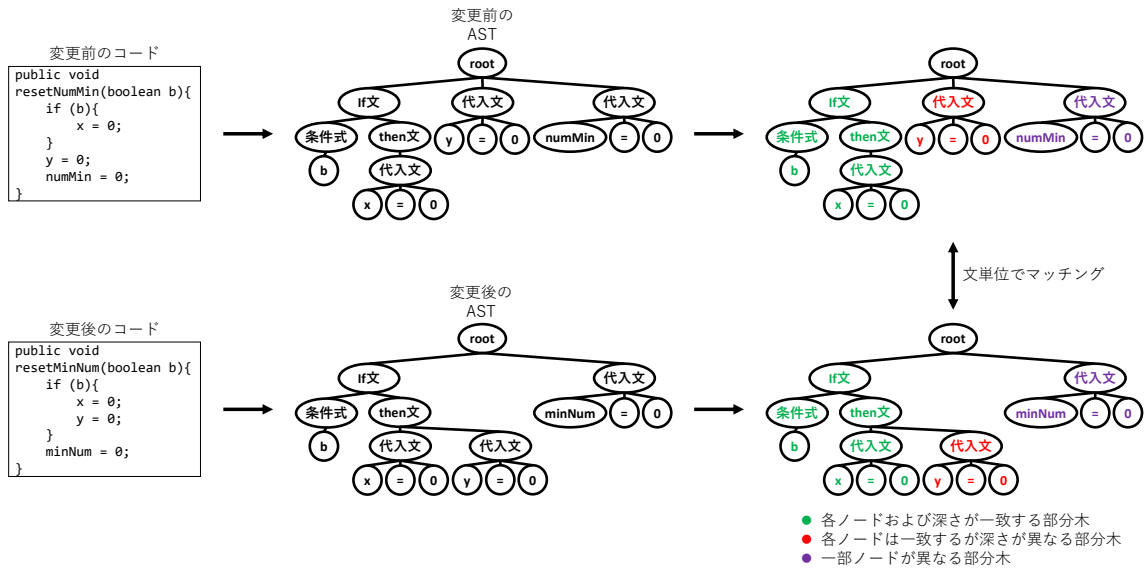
変更前のコード

```
public void
resetNumMin(boolean b){
    if (b){
        x = 0;
    }
    y = 0;
    numMin = 0;
}
```

変更前の
AST

root
If文
代入文
代入文
条件式
then文
y
=
0
numMin
=
0
b
代入文
x
=
0

root
If文
代入文
代入文
条件式
then文
y
=
0
numMin
=
0
b
代入文
x
=
0

文単位でマッチング

変更後のコード

```
public void
resetMinNum(boolean b){
    if (b){
        x = 0;
        y = 0;
    }
    minNum = 0;
}
```

変更後の
AST

root
If文
代入文
条件式
then文
minNum
=
0
b
代入文
代入文
x
=
0
y
=
0

root
If文
代入文
条件式
then文
minNum
=
0
b
代入文
代入文
x
=
0
y
=
0

各ノードおよび深さが一致する部分木
各ノードは一致するが深さが異なる部分木
一部ノードが異なる部分木